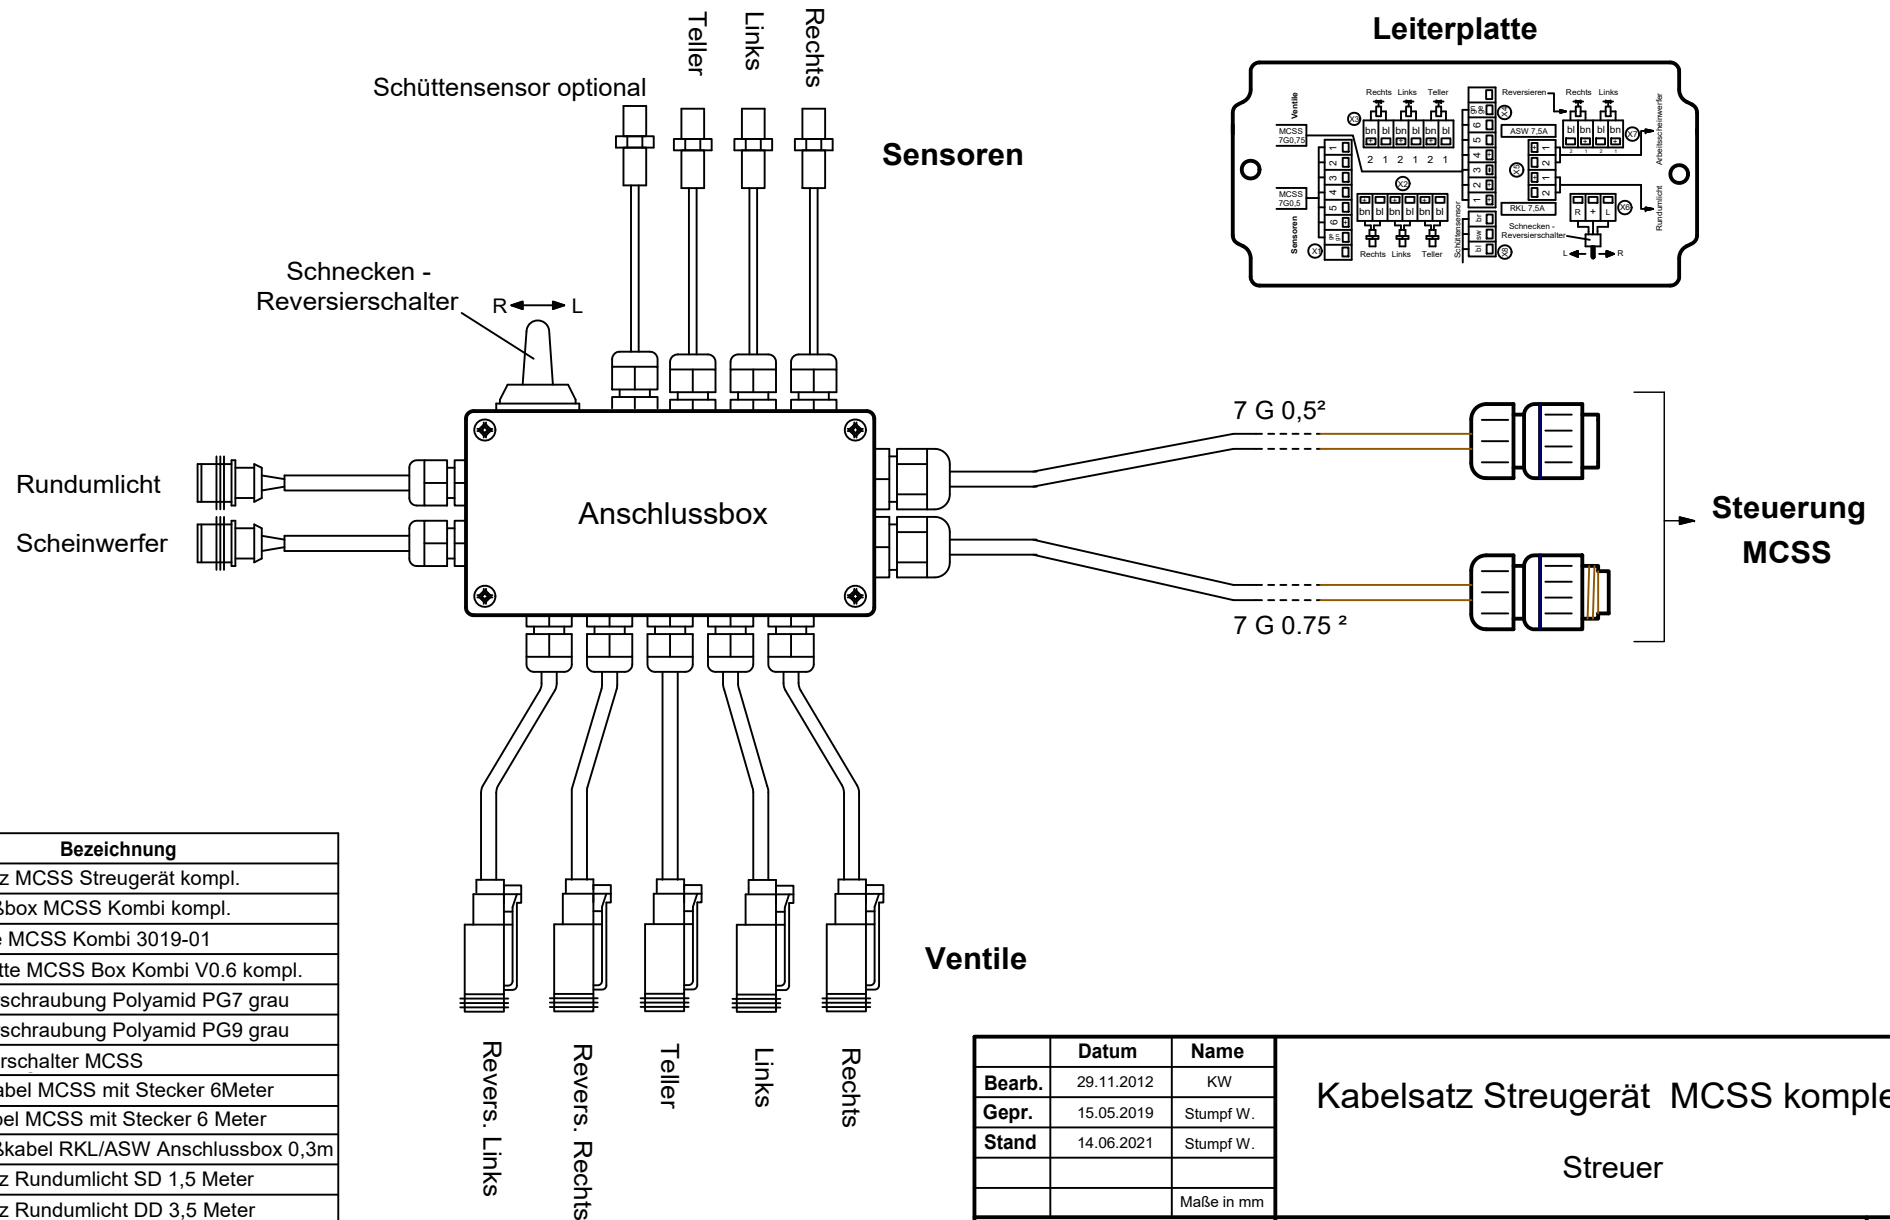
Teller
Links
Rechts
Schüttensensor optional
Sensoren
Leiterplatte
Ventile
Rechts Links Teller
Reversieren
Rechts Links
MCSS 7G0,75
bn bl bn bl bn bl
2 1 2 1 2 1
ASW 7,5A
bl bn bl bn
Arbeitsscheinwerfer
MCSS 7G0,5
Sensoren
bn bl bn bl bn bl
Rechts Links Teller
Schüttensensor
RKL 7,5A
R + L
Schnecken - Reversierschalter
L R
Rundumlicht
Schnecken - Reversierschalter
R L
Rundumlicht
Scheinwerfer
Anschlussbox
7 G 0,5²
7 G 0.75 ²
Steuerung MCSS
Ventile

| Bezeichnung |
|---|
| z MCSS Streugerät kompl. |
| box MCSS Kombi kompl. |
| e MCSS Kombi 3019-01 |
| tte MCSS Box Kombi V0.6 kompl. |
| schraubung Polyamid PG7 grau |
| schraubung Polyamid PG9 grau |
| rschalter MCSS |
| abel MCSS mit Stecker 6Meter |
| bel MCSS mit Stecker 6 Meter |
| skabel RKL/ASW Anschlussbox 0,3m |
| z Rundumlicht SD 1,5 Meter |
| z Rundumlicht DD 3,5 Meter |

Revers. Links
Revers. Rechts
Teller
Links
Rechts

| | Datum | Name |
|---|---|---|
| Bearb. | 29.11.2012 | KW |
| Gepr. | 15.05.2019 | Stumpf W. |
| Stand | 14.06.2021 | Stumpf W. |
| | | |
| | | Maße in mm |

Kabelsatz Streugerät MCSS komple
Streuer